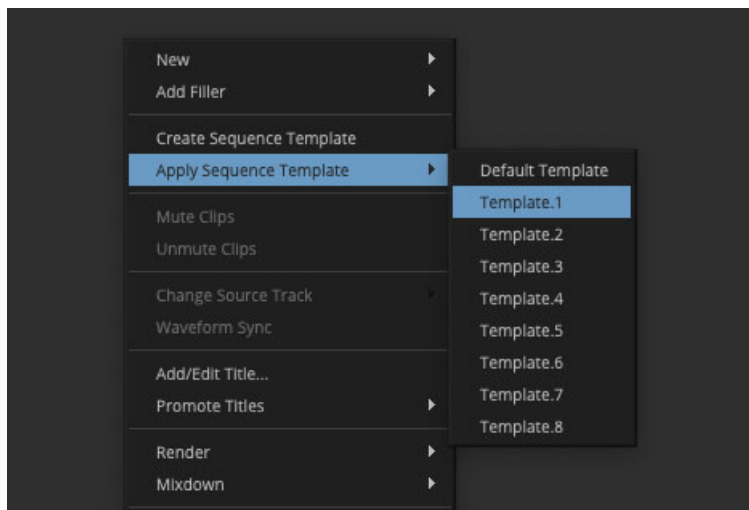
New
Add Filler

Create Sequence Template
Apply Sequence Template

Mute Clips
Unmute Clips

Change Source Track
Waveform Sync

Add/Edit Title...
Promote Titles

Render
Mixdown

Default Template
Template.1
Template.2
Template.3
Template.4
Template.5
Template.6
Template.7
Template.8